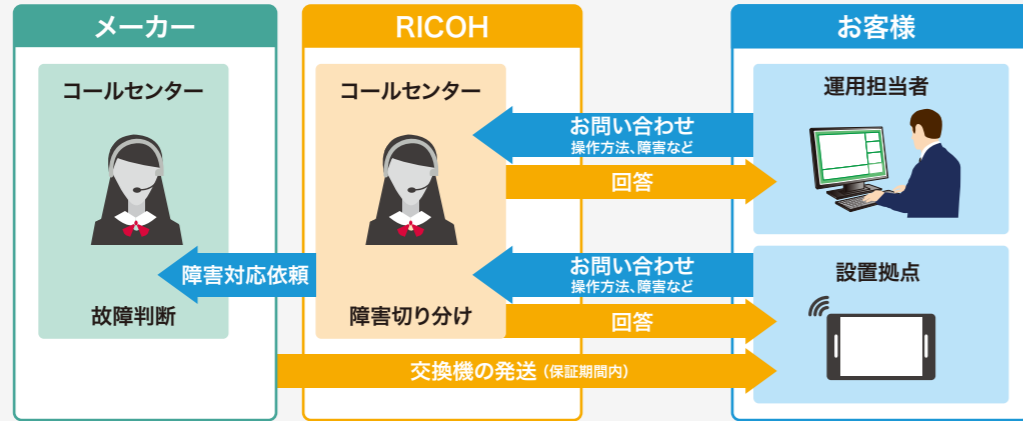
メーカー

コールセンター

故障判断

RICOH

コールセンター

障害切り分け

お客様

運用担当者

設置拠点

お問い合わせ
操作方法、障害など

回答

障害対応依頼

お問い合わせ
操作方法、障害など

回答

交換機の発送（保証期間内）